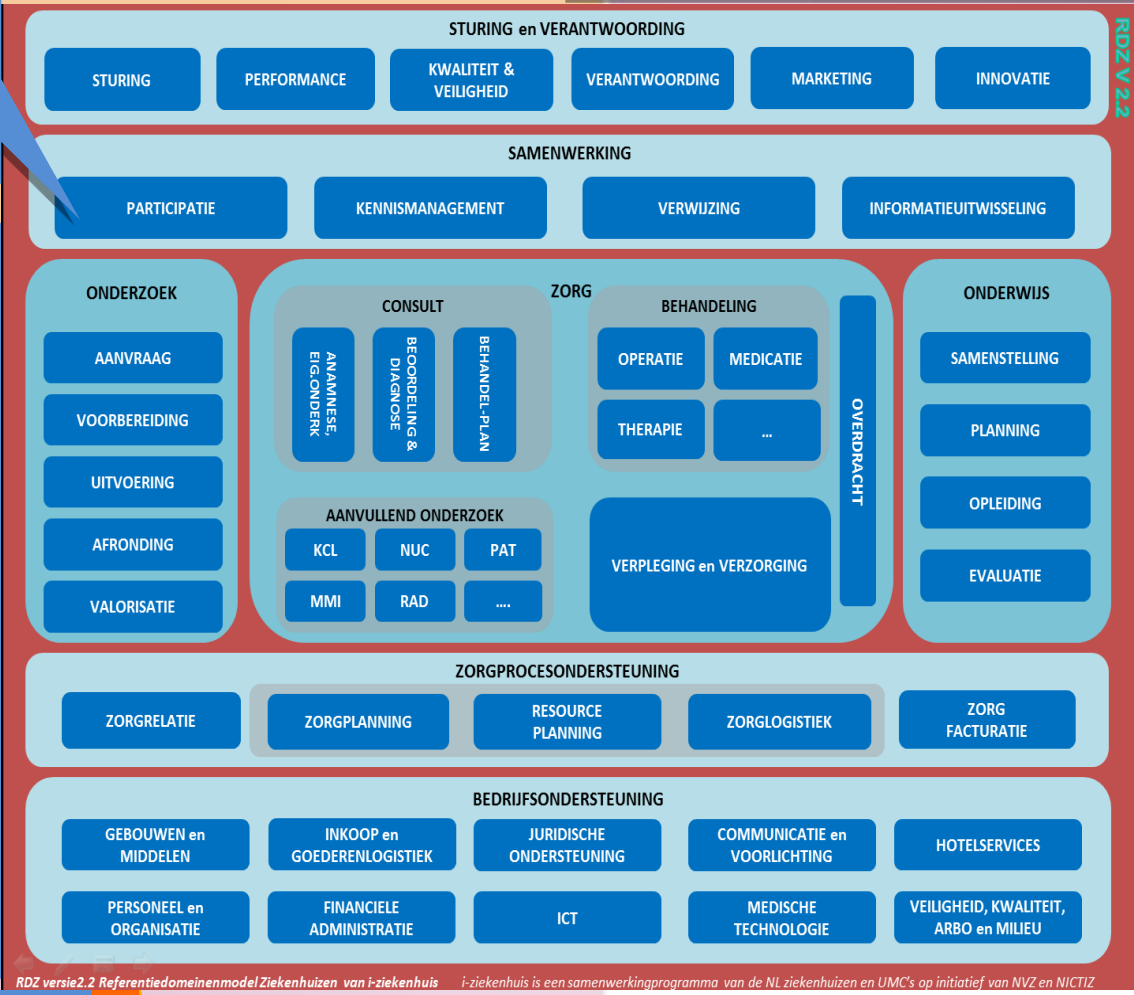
STURING en VERANTWOORDING

RDZ V 2.2

STURING
PERFORMANCE
KWALITEIT & VEILIGHEID
VERANTWOORDING
MARKETING
INNOVATIE

SAMENWERKING

PARTICIPATIE
KENNISMANAGEMENT
VERWIJZING
INFORMATIEUITWISSELING

ONDERZOEK

AANVRAAG
VOORBEREIDING
UITVOERING
AFRONDING
VALORISATIE

ZORG

CONSULT

ANAMNESE, EIG.ONDERK
BEOORDELING & DIAGNOSE
BEHANDEL-PLAN

BEHANDELING

OPERATIE
MEDICATIE
THERAPIE
...

OVERDRACHT

AANVULLEND ONDERZOEK

KCL
NUC
PAT
MMI
RAD
....

VERPLEGING en VERZORGING

ONDERWIJS

SAMENSTELLING
PLANNING
OPLEIDING
EVALUATIE

ZORGPROCESONDERSTEUNING

ZORGRELATIE
ZORGPLANNING
RESOURCE PLANNING
ZORGLOGISTIEK
ZORG FACTURATIE

BEDRIJFSONDERSTEUNING

GEBOUWEN en MIDDELEN
INKOOP en GOEDERENLOGISTIEK
JURIDISCHE ONDERSTEUNING
COMMUNICATIE en VOORLICHTING
HOTELSERVICES
PERSONEEL en ORGANISATIE
FINANCIELE ADMINISTRATIE
ICT
MEDISCHE TECHNOLOGIE
VEILIGHEID, KWALITEIT, ARBO en MILIEU

RDZ versie2.2 Referentiedomeinenmodel Ziekenhuizen van i-ziekenhuis
i-ziekenhuis is een samenwerkingprogramma van de NL ziekenhuizen en UMC's op initiatief van NVZ en NICTIZ